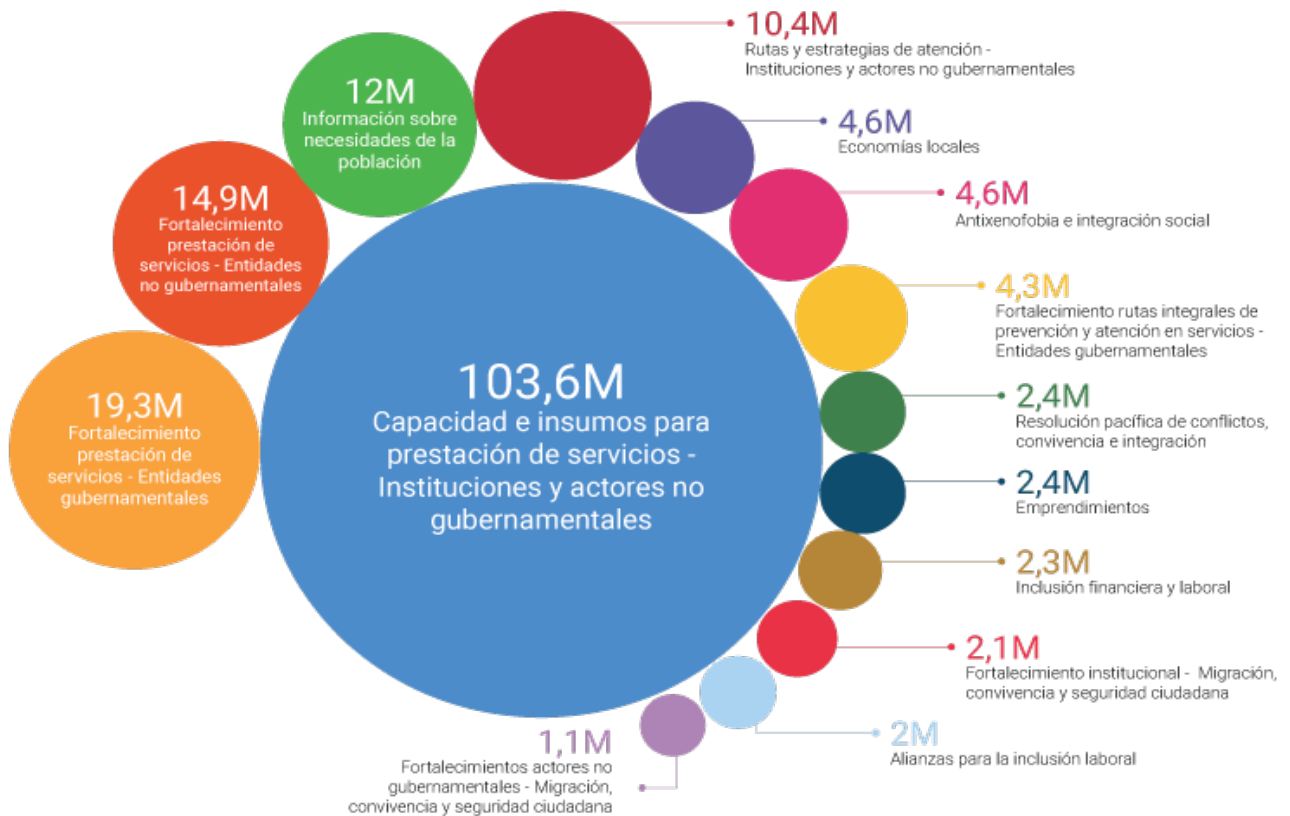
10,4M
Rutas y estrategias de atención - Instituciones y actores no gubernamentales

12M
Información sobre necesidades de la población

4,6M
Economías locales

4,6M
Antixenofobia e integración social

14,9M
Fortalecimiento prestación de servicios - Entidades no gubernamentales

4,3M
Fortalecimiento rutas integrales de prevención y atención en servicios - Entidades gubernamentales

103,6M
Capacidad e insumos para prestación de servicios - Instituciones y actores no gubernamentales

19,3M
Fortalecimiento prestación de servicios - Entidades gubernamentales

2,4M
Resolución pacífica de conflictos, convivencia e integración

2,4M
Emprendimientos

2,3M
Inclusión financiera y laboral

2,1M
Fortalecimiento institucional - Migración, convivencia y seguridad ciudadana

2M
Alianzas para la inclusión laboral

1,1M
Fortalecimientos actores no gubernamentales - Migración, convivencia y seguridad ciudadana